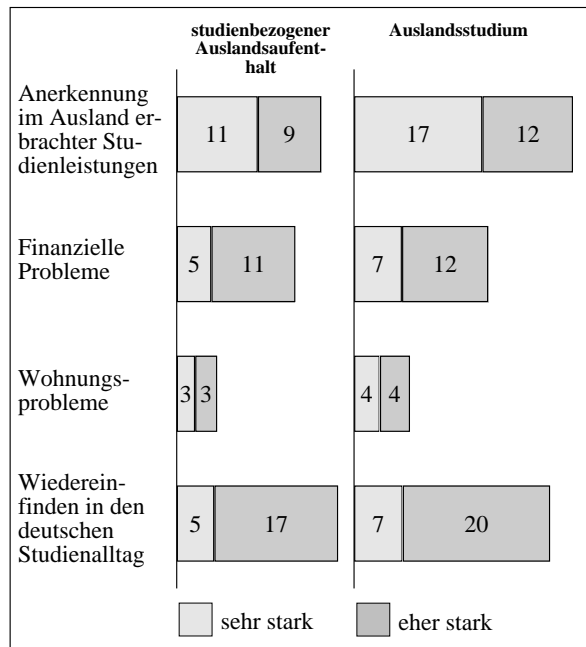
studienbezogener Auslandsaufenthalt

Auslandsstudium

Anerkennung im Ausland erbrachter Studienleistungen

11 9

17 12

Finanzielle Probleme

5 11

7 12

Wohnungsprobleme

3 3

4 4

Wiedereinfinden in den deutschen Studienalltag

5 17

7 20

sehr stark

eher stark